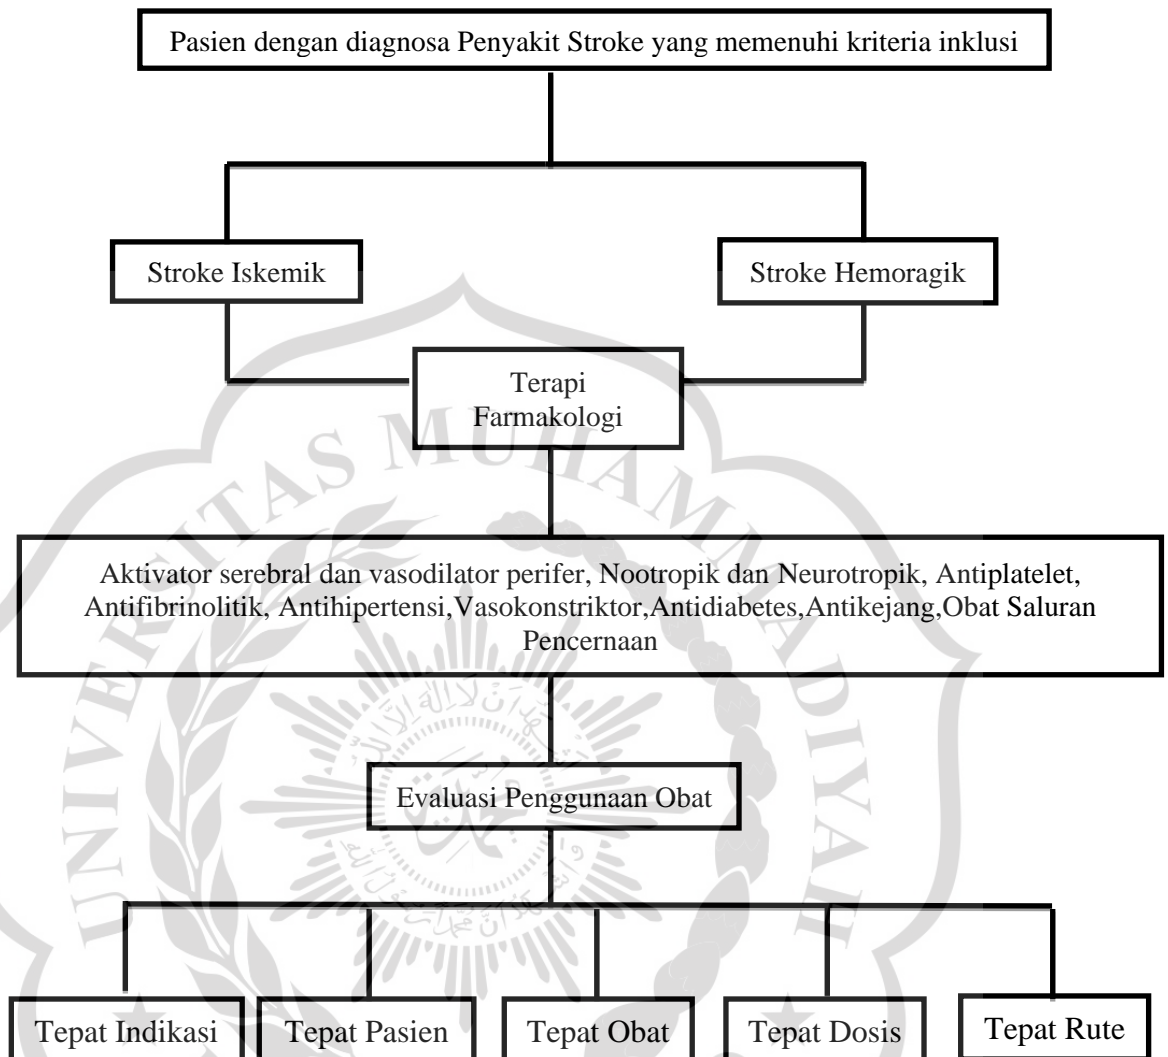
Pasien dengan diagnosa Penyakit Stroke yang memenuhi kriteria inklusi

Stroke Iskemik

Stroke Hemoragik

Terapi Farmakologi

Aktivator serebral dan vasodilator perifer, Nootropik dan Neurotropik, Antiplatelet, Antifibrinolitik, Antihipertensi,Vasokonstriktor,Antidiabetes,Antikejang,Obat Saluran Pencernaan

Evaluasi Penggunaan Obat

Tepat Indikasi

Tepat Pasien

Tepat Obat

Tepat Dosis

Tepat Rute